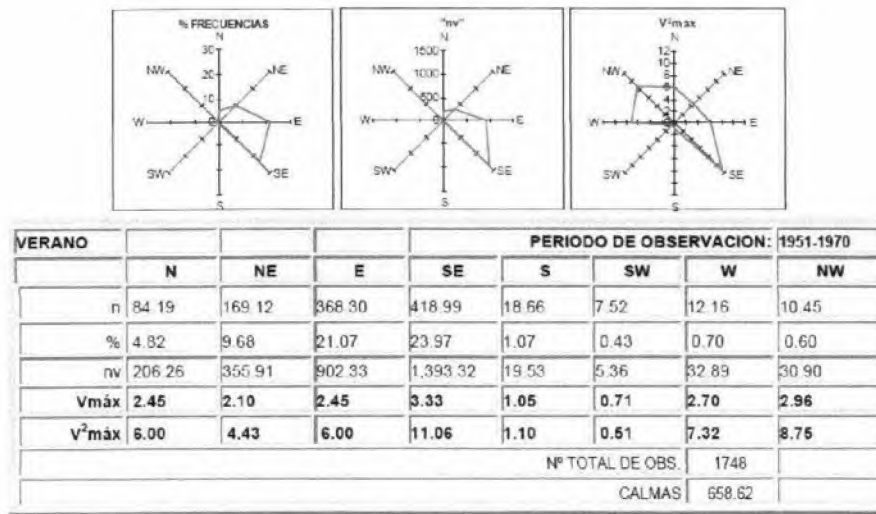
% FRECUENCIAS
N
30
20
10
NW
NE
W
E
SW
SE
S

"nv"
N
1500
1000
500
NW
NE
W
E
SW
SE
S

V²max
N
12
10
8
6
NW
NE
W
E
SW
SE
S

| VERANO | | | | PERIODO DE OBSERVACION: | | | | 1951-1970 |
|---|---|---|---|---|---|---|---|---|
| | N | NE | E | SE | S | SW | W | NW |
| n | 84.19 | 169.12 | 368.30 | 418.99 | 18.66 | 7.52 | 12.16 | 10.45 |
| % | 4.82 | 9.68 | 21.07 | 23.97 | 1.07 | 0.43 | 0.70 | 0.60 |
| nv | 206.26 | 355.91 | 902.33 | 1,393.32 | 19.53 | 5.36 | 32.89 | 30.90 |
| **Vmáx** | **2.45** | **2.10** | **2.45** | **3.33** | **1.05** | **0.71** | **2.70** | **2.96** |
| **V²máx** | **6.00** | **4.43** | **6.00** | **11.06** | **1.10** | **0.51** | **7.32** | **8.75** |
| | | | | | | Nº TOTAL DE OBS. | 1748 | |
| | | | | | | CALMAS | 658.62 | |